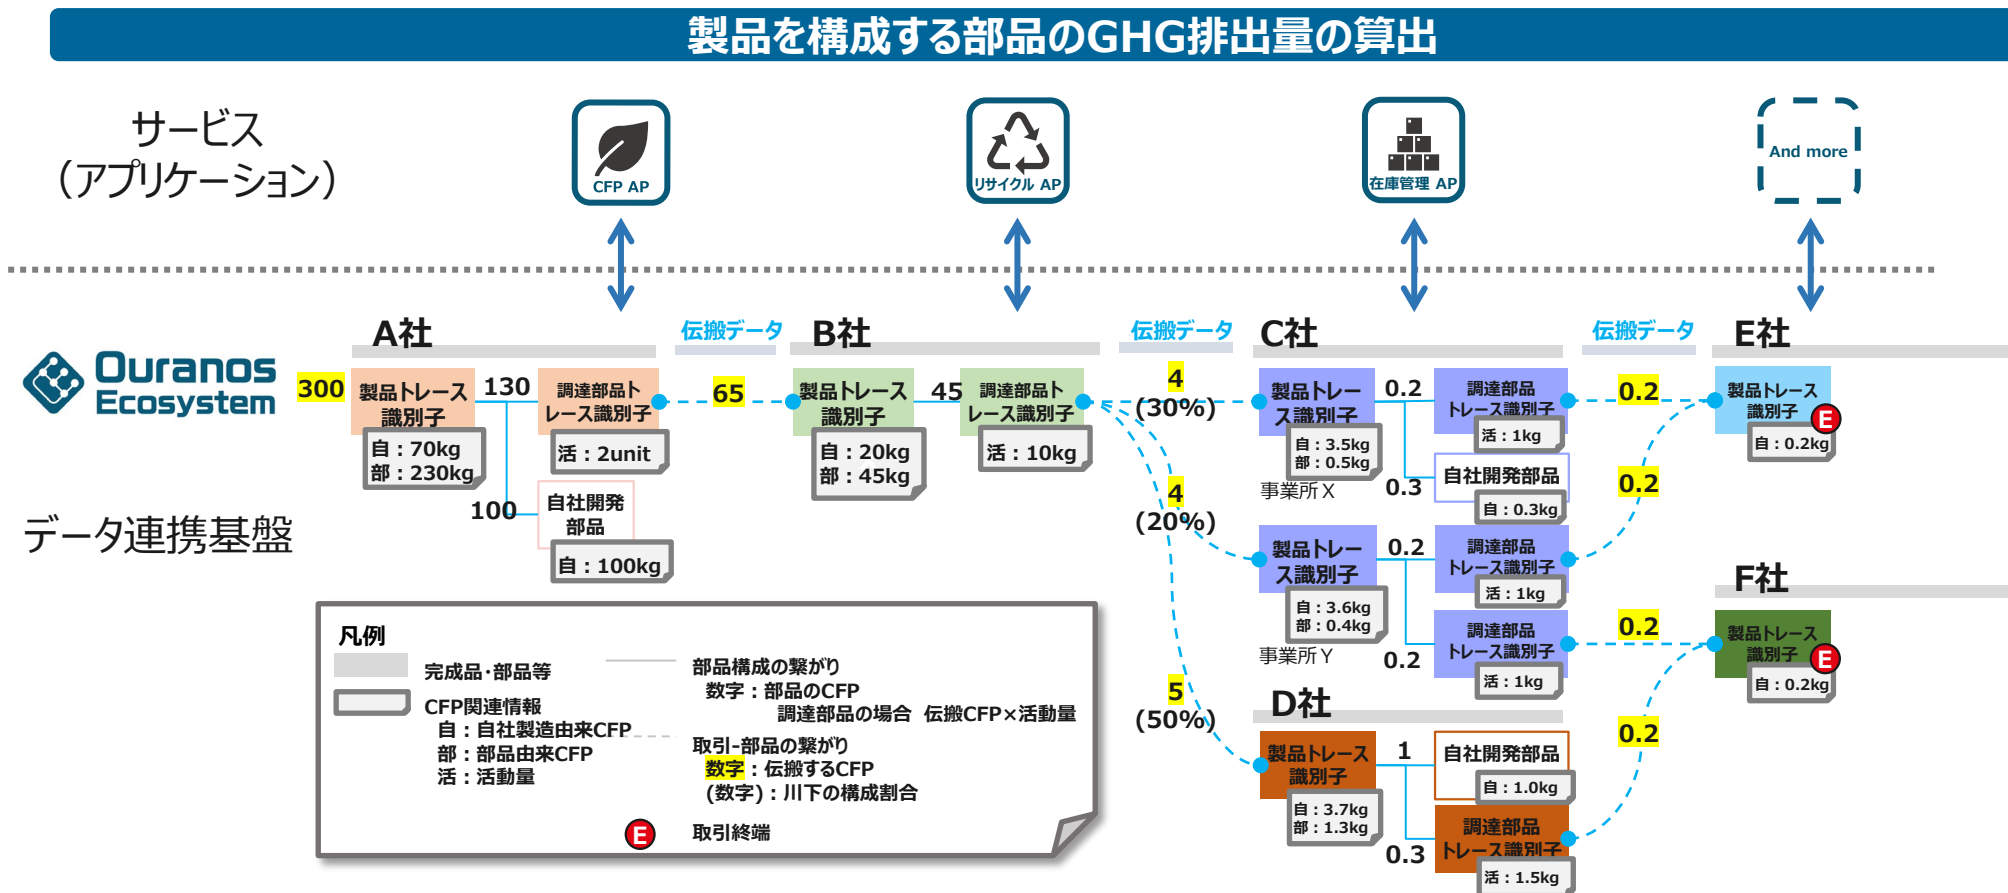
製品を構成する部品のGHG排出量の算出

サービス
(アプリケーション)

CFP AP

リサイクル AP

在庫管理 AP

And more

Ouranos Ecosystem

データ連携基盤

A社

伝搬データ

B社

伝搬データ

C社

伝搬データ

E社

300
製品トレース識別子
自：70kg
部：230kg

130
調達部品トレース識別子
活：2unit

100
自社開発部品
自：100kg

65

製品トレース識別子
自：20kg
部：45kg

45
調達部品トレース識別子
活：10kg

4
(30%)

4
(20%)

5
(50%)

製品トレース識別子
自：3.5kg
部：0.5kg
事業所X

0.2
調達部品トレース識別子
活：1kg

0.3
自社開発部品
自：0.3kg

0.2

製品トレース識別子
E
自：0.2kg

0.2

製品トレース識別子
自：3.6kg
部：0.4kg
事業所Y

0.2
調達部品トレース識別子
活：1kg

0.2
調達部品トレース識別子
活：1kg

F社

0.2

製品トレース識別子
E
自：0.2kg

D社

製品トレース識別子
自：3.7kg
部：1.3kg

1
自社開発部品
自：1.0kg

0.3
調達部品トレース識別子
活：1.5kg

0.2

凡例
完成品·部品等
CFP関連情報
自：自社製造由来CFP
部：部品由来CFP
活：活動量
部品構成の繋がり
数字：部品のCFP
調達部品の場合 伝搬CFP×活動量
取引-部品の繋がり
数字：伝搬するCFP
(数字)：川下の構成割合
E 取引終端